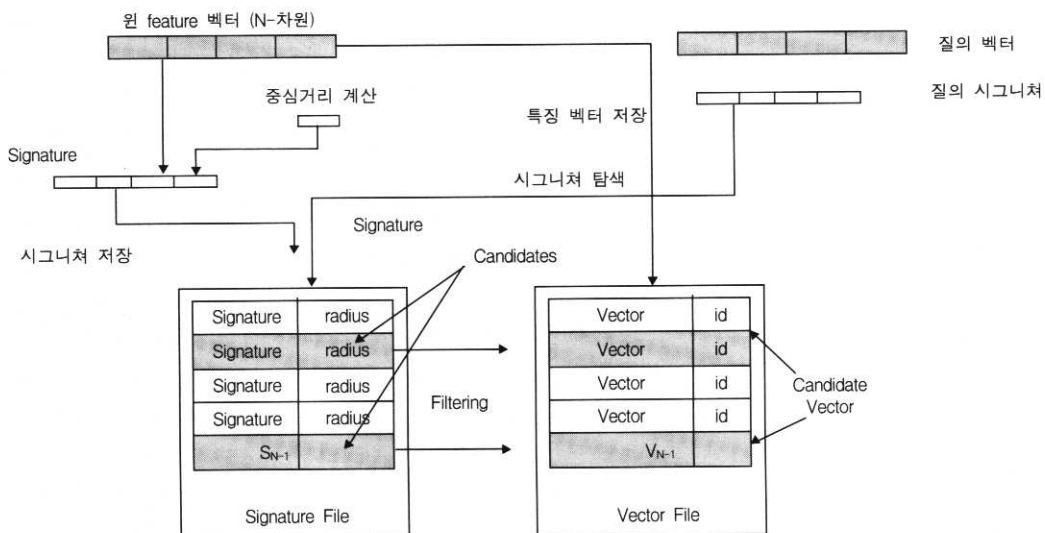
원 feature 벡터 (N-차원)

질의 벡터

질의 시그니쳐

중심거리 계산

특징 벡터 저장

Signature

시그니쳐 탐색

Signature

시그니쳐 저장

Candidates

| Signature | radius |
|---|---|
| Signature | radius |
| Signature | radius |
| Signature | radius |
| $S_{N-1}$ | |

Filtering

| Vector | id |
|---|---|
| Vector | id |
| Vector | id |
| Vector | id |
| $V_{N-1}$ | |

Candidate Vector

Signature File

Vector File